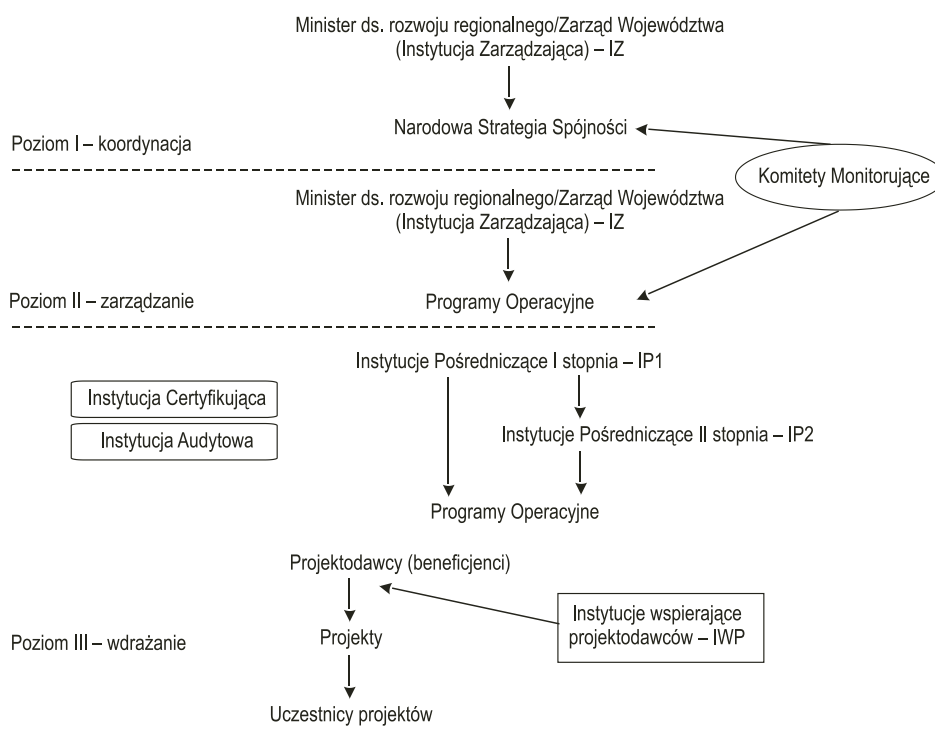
Minister ds. rozwoju regionalnego/Zarząd Województwa (Instytucja Zarządzająca) – IZ

Narodowa Strategia Spójności

Poziom I – koordynacja

Komitety Monitorujące

Minister ds. rozwoju regionalnego/Zarząd Województwa (Instytucja Zarządzająca) – IZ

Poziom II – zarządzanie

Programy Operacyjne

Instytucje Pośredniczące I stopnia – IP1

Instytucja Certyfikująca

Instytucja Audytowa

Instytucje Pośredniczące II stopnia – IP2

Programy Operacyjne

Projektodawcy (beneficjenci)

Instytucje wspierające projektodawców – IWP

Poziom III – wdrażanie

Projekty

Uczestnicy projektów